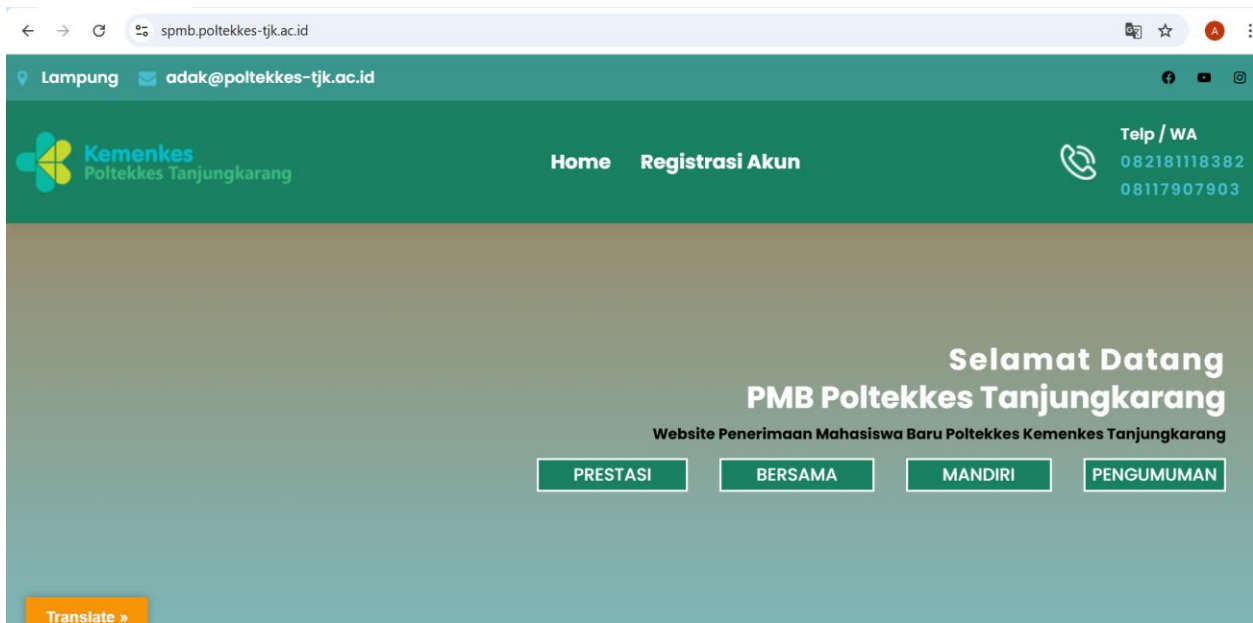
spmb.poltekkes-tjk.ac.id

A

Lampung adak@poltekkes-tjk.ac.id

Kemenkes
Poltekkes Tanjungkarang

Home Registrasi Akun

Telp / WA
082181118382
08117907903

Selamat Datang
PMB Poltekkes Tanjungkarang

Website Penerimaan Mahasiswa Baru Poltekkes Kemenkes Tanjungkarang

PRESTASI BERSAMA MANDIRI PENGUMUMAN

Translate »